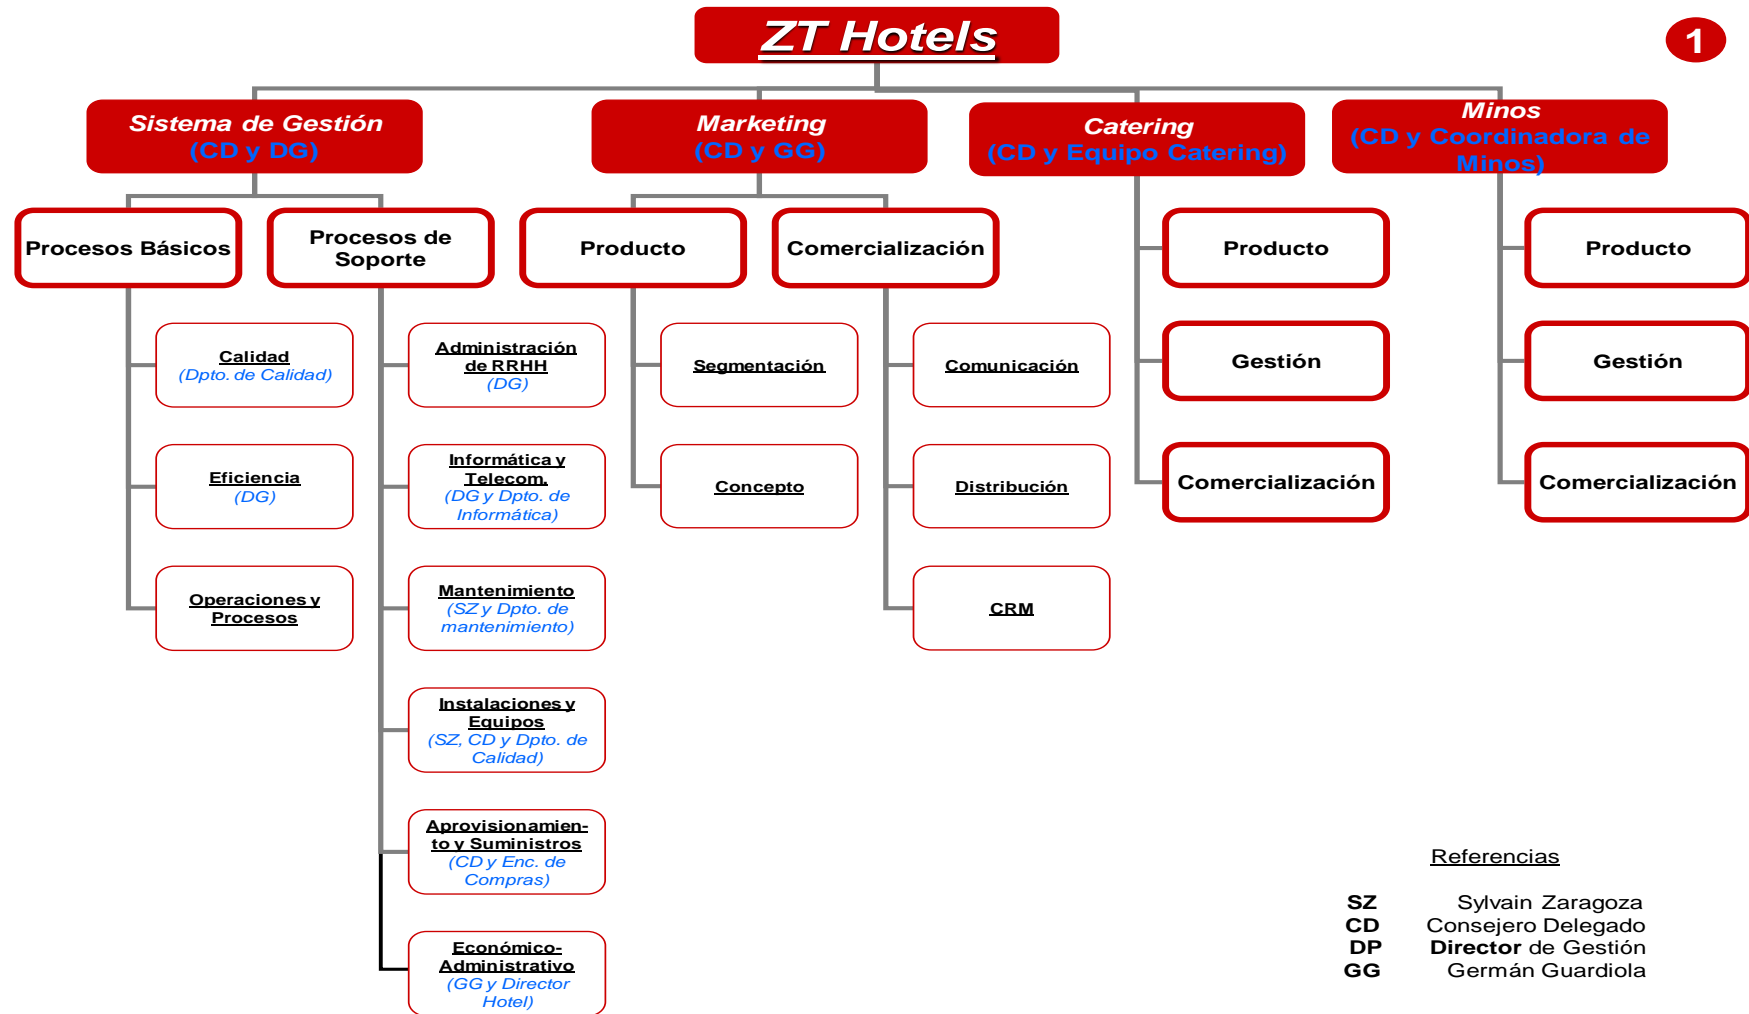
ZT Hotels

1

Sistema de Gestión (CD y DG)

Marketing (CD y GG)

Catering (CD y Equipo Catering)

Minos (CD y Coordinadora de Minos)

Procesos Básicos

Procesos de Soporte

Producto

Comercialización

Producto

Gestión

Comercialización

Producto

Gestión

Comercialización

Calidad (Dpto. de Calidad)

Eficiencia (DG)

Operaciones y Procesos

Administración de RRHH (DG)

Informática y Telecom. (DG y Dpto. de Informática)

Mantenimiento (SZ y Dpto. de mantenimiento)

Instalaciones y Equipos (SZ, CD y Dpto. de Calidad)

Aprovisionamiento y Suministros (CD y Enc. de Compras)

Económico-Administrativo (GG y Director Hotel)

Segmentación

Concepto

Comunicación

Distribución

CRM

Referencias

SZ Sylvain Zaragoza
CD Consejero Delegado
DP Director de Gestión
GG Germán Guardiola